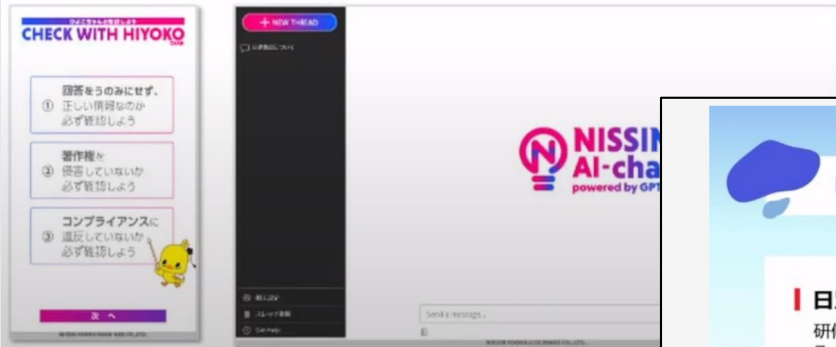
ひよこちゃんと確認しよう
CHECK WITH HIYOKO

① 回答をうのみにせず、正しい情報なのか必ず確認しよう

② 著作権を侵害していないか必ず確認しよう

③ コンプライアンスに違反していないか必ず確認しよう

次へ

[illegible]

+ NEW THREAD

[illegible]

NISSIN
AI-cha
powered by GPT

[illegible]
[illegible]
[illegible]

Send a message...

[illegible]

日
研